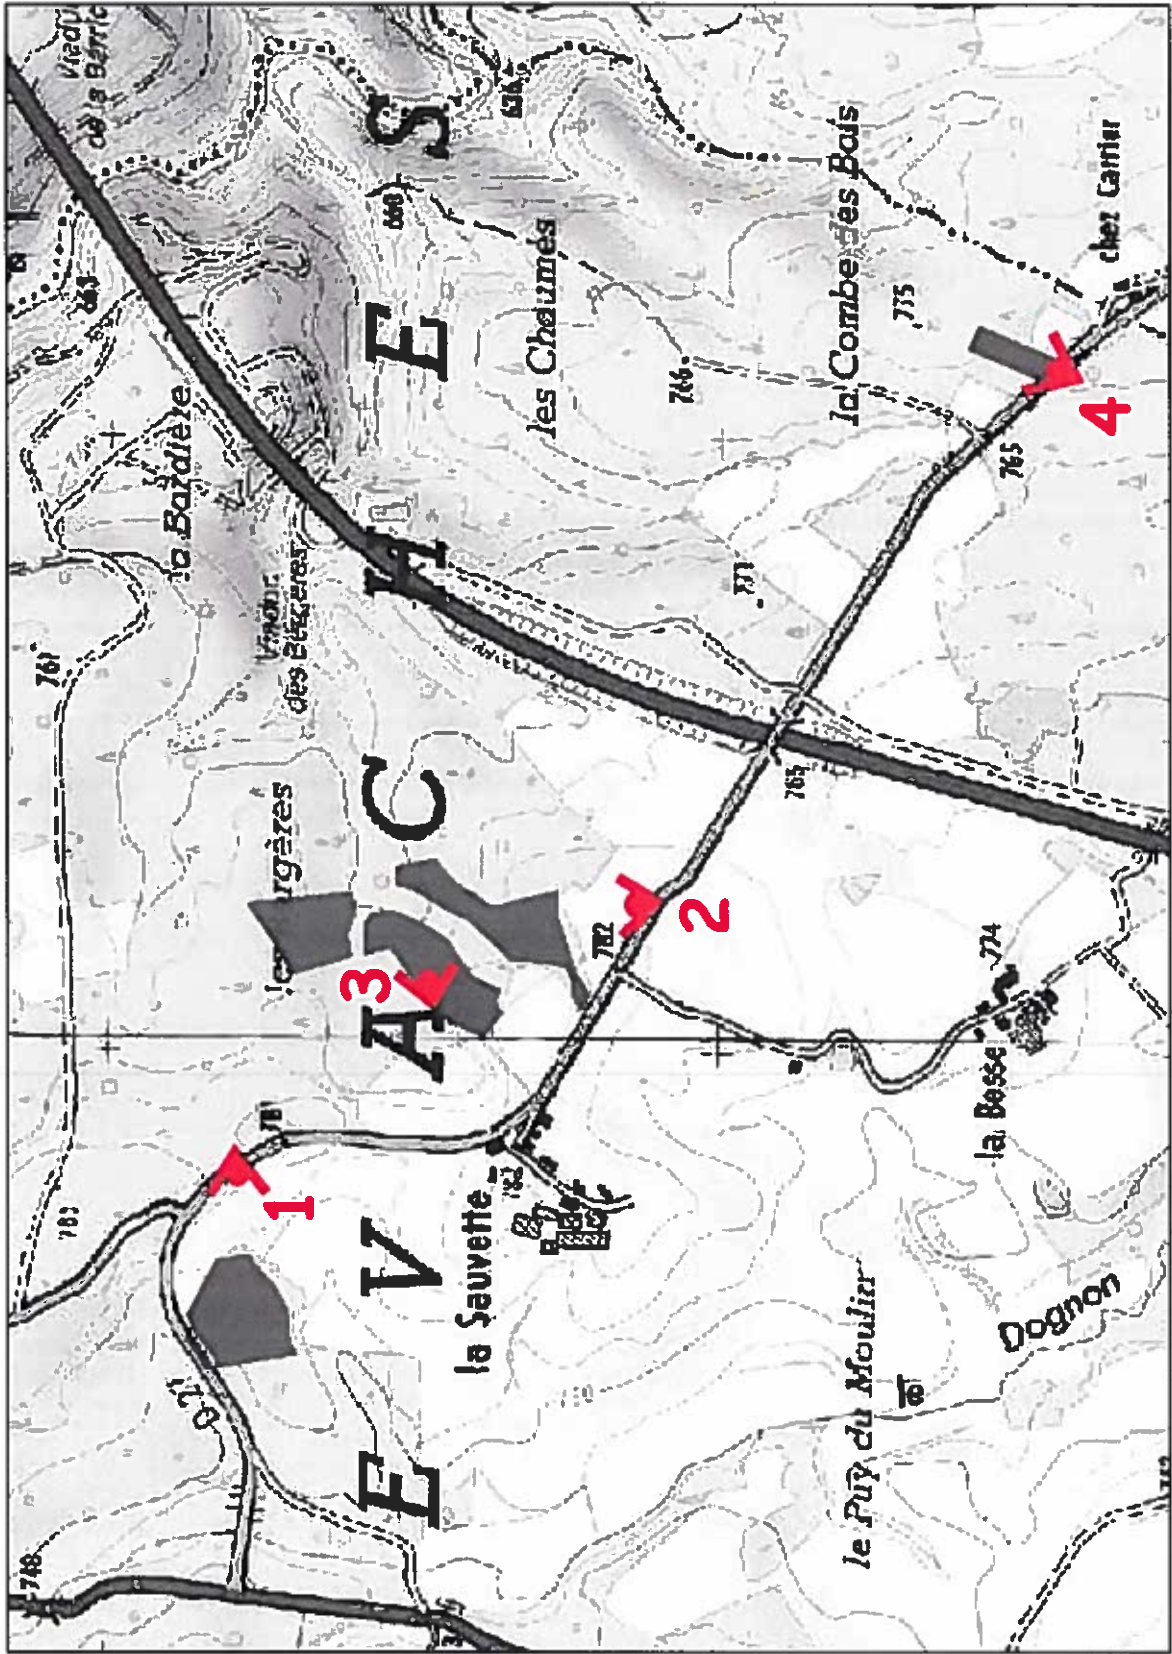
Viaduc de la Barric
836
860
S
E
les Chaumes
766
775
la Combe des Bois
chez Garier
4
765
la Bardière
Vallon des Bergeres
H
771
761
C
765
les Bergères
2
782
774
3
A
1
781
783
V
la Sauvette
782
la Besse
Dognon
le Puy du Moulier
D 21
E
748